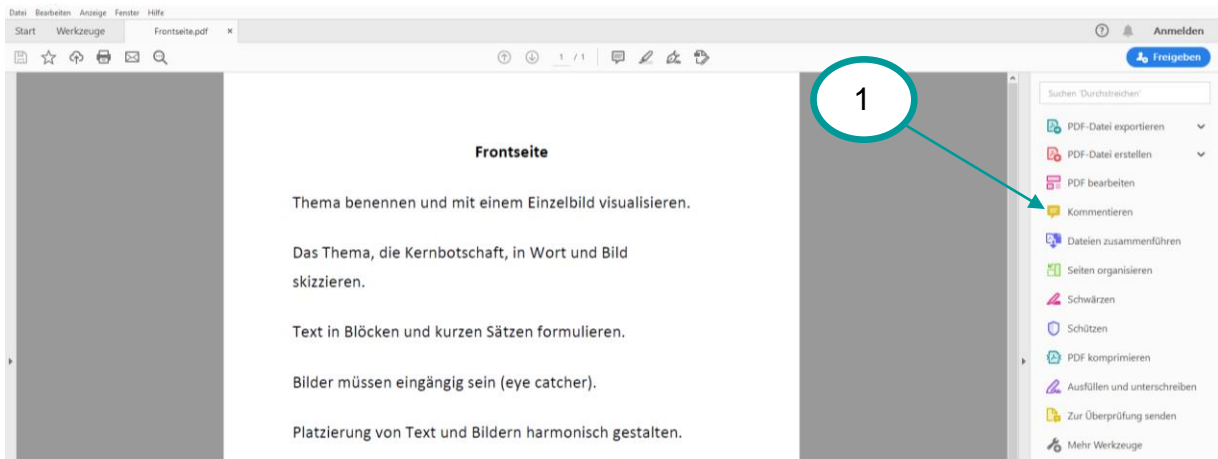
Datei Bearbeiten Anzeige Fenster Hilfe

Start Werkzeuge Frontseite.pdf ×

Anmelden

1 / 1

Freigeben

1

Suchen 'Durchstreichen'

PDF-Datei exportieren

PDF-Datei erstellen

PDF bearbeiten

Kommentieren

Dateien zusammenführen

Seiten organisieren

Schwärzen

Schützen

PDF komprimieren

Ausfüllen und unterschreiben

Zur Überprüfung senden

Mehr Werkzeuge

Frontseite

Thema benennen und mit einem Einzelbild visualisieren.

Das Thema, die Kernbotschaft, in Wort und Bild skizzieren.

Text in Blöcken und kurzen Sätzen formulieren.

Bilder müssen eingängig sein (eye catcher).

Platzierung von Text und Bildern harmonisch gestalten.